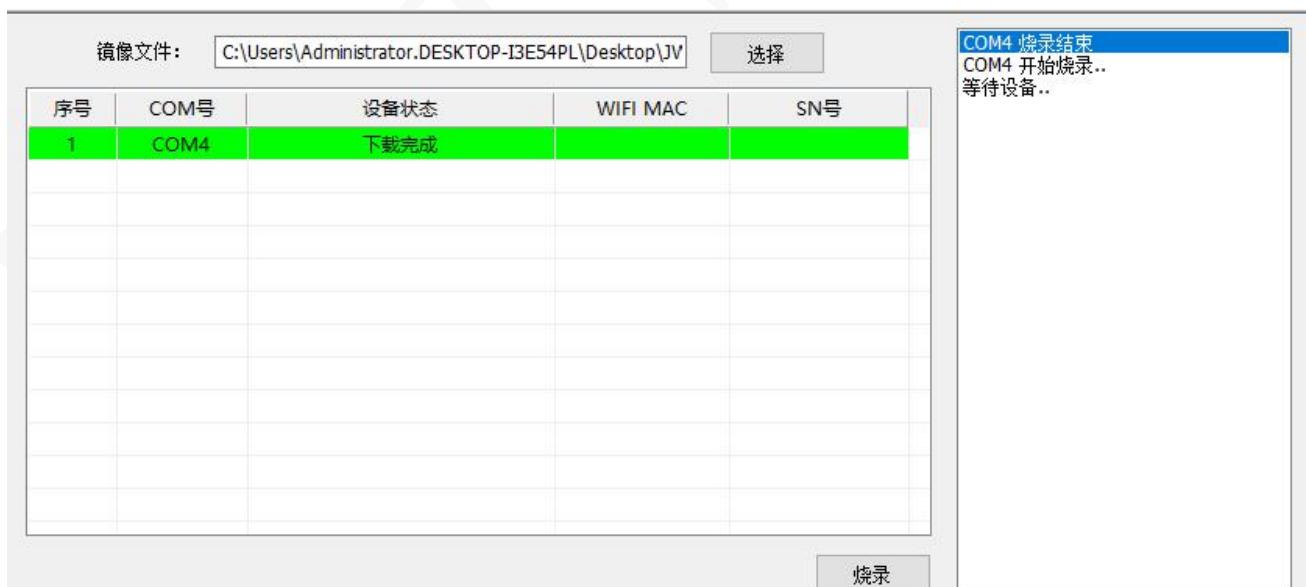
镜像文件： C:\Users\Administrator.DESKTOP-I3E54PL\Desktop\JV 选择

| 序号 | COM号 | 设备状态 | WIFI MAC | SN号 |
|---|---|---|---|---|
| 1 | COM4 | 下载完成 | | |

烧录

COM4 烧录结束
COM4 开始烧录..
等待设备..